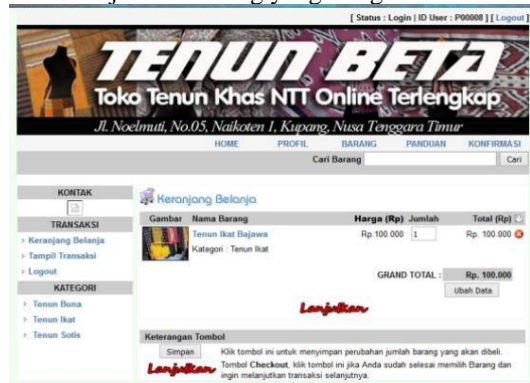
[ Status : Login | ID User : P00008 ] [ Logout ]

TENUN BETA

Toko Tenun Khas NTT Online Terlengkap

Jl. Noelmuti, No.05, Naikoten 1, Kupang, Nusa Tenggara Timur

HOME PROFIL BARANG PANDUAN KONFIRMASI

Cari Barang Cari

KONTAK

TRANSAKSI

Keranjang Belanja

Tampil Transaksi

Logout

KATEGORI

Tenun Buna

Tenun Ikat

Tenun Sotis

Keranjang Belanja

| Gambar | Nama Barang | Harga (Rp) | Jumlah | Total (Rp) |
|---|---|---|---|---|
| | Tenun Ikat Bajawa Kategori : Tenun Ikat | Rp.100.000 | 1 | Rp. 100.000 |

GRAND TOTAL : Rp. 100.000

Ubah Data

Lanjutkan

Keterangan Tombol

Simpan Klik tombol ini untuk menyimpan perubahan jumlah barang yang akan dibeli.

Lanjutkan Tombol Checkout, klik tombol ini jika Anda sudah selesai memilih Barang dan ingin melanjutkan transaksi selanjutnya.